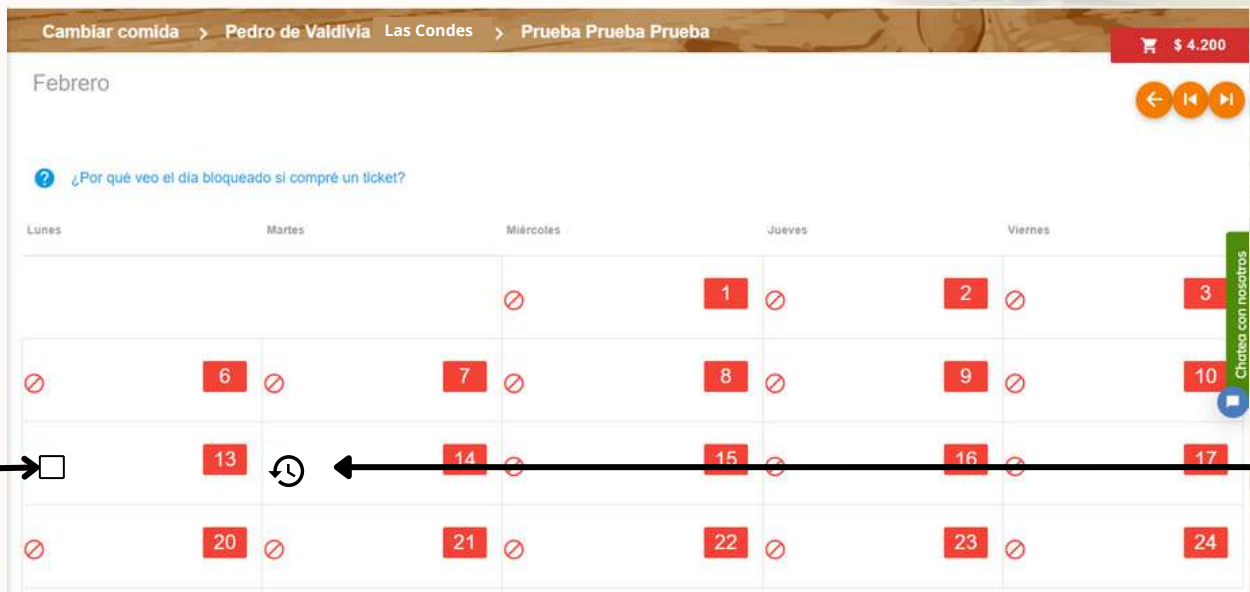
Cambiar comida > Pedro de Valdivia Las Condes > Prueba Prueba Prueba

$ 4.200

Febrero

¿Por qué veo el día bloqueado si compré un ticket?

| Lunes | Martes | Miércoles | Jueves | Viernes |
|---|---|---|---|---|
| | | 1 | 2 | 3 |
| 6 | 7 | 8 | 9 | 10 |
| 13 | 14 | 15 | 16 | 17 |
| 20 | 21 | 22 | 23 | 24 |

Chatea con nosotros